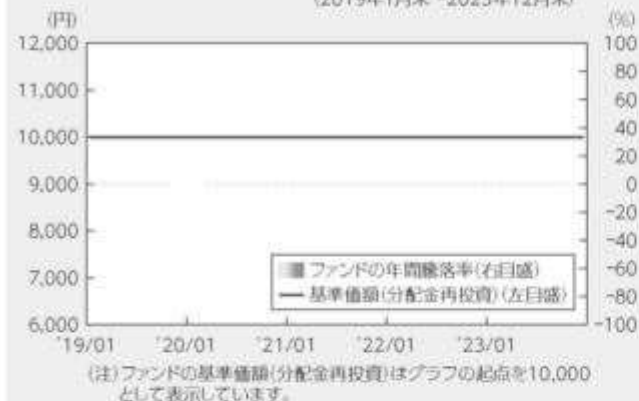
(2019年1月末~2023年12月末)

(円)

(%)

12,000
11,000
10,000
9,000
8,000
7,000
6,000

100
80
60
40
20
0
-20
-40
-60
-80
-100

'19/01 '20/01 '21/01 '22/01 '23/01

ファンドの年間騰落率(右目盛)
基準価額(分配金再投資)(左目盛)

(注)ファンドの基準価額(分配金再投資)はグラフの起点を10,000として表示しています。